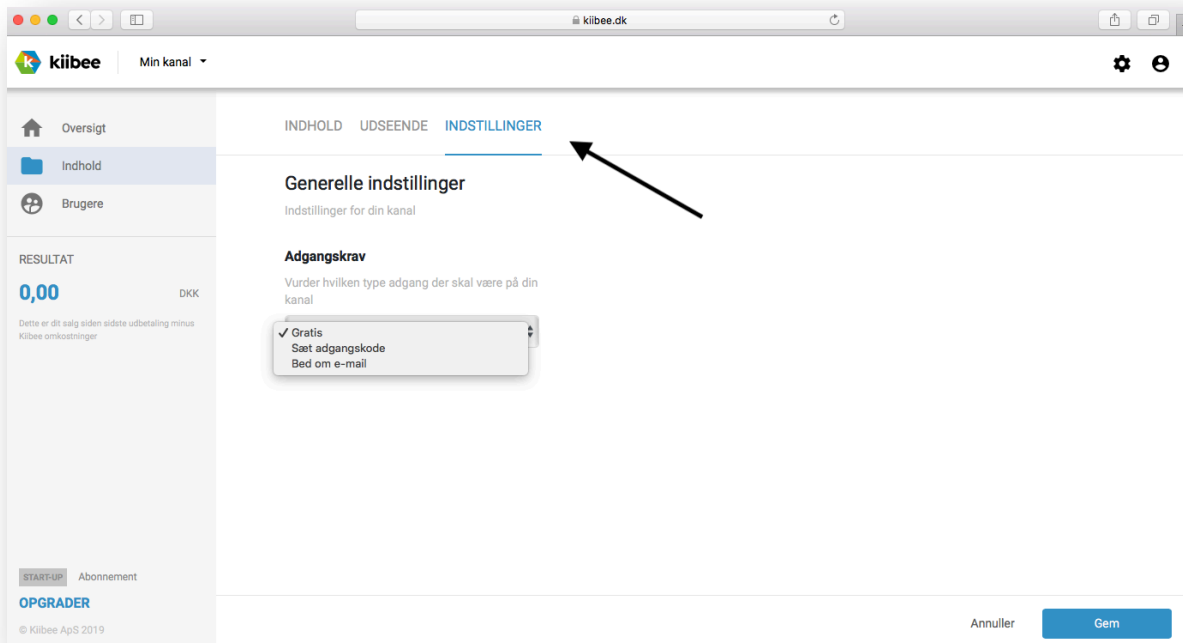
kiibee.dk

kiibee Min kanal

Oversigt
Indhold
Brugere

RESULTAT
0,00 DKK
Dette er dit salg siden sidste udbetaling minus Kiibee omkostninger

START-UP Abonnement
OPGRADER
© Kiibee ApS 2019

INDHOLD UDSEENDE INDSTILLINGER

Generelle indstillinger
Indstillinger for din kanal

Adgangskrav
Vurder hvilken type adgang der skal være på din kanal

✓ Gratis
Sæt adgangskode
Bed om e-mail

Annuller Gem